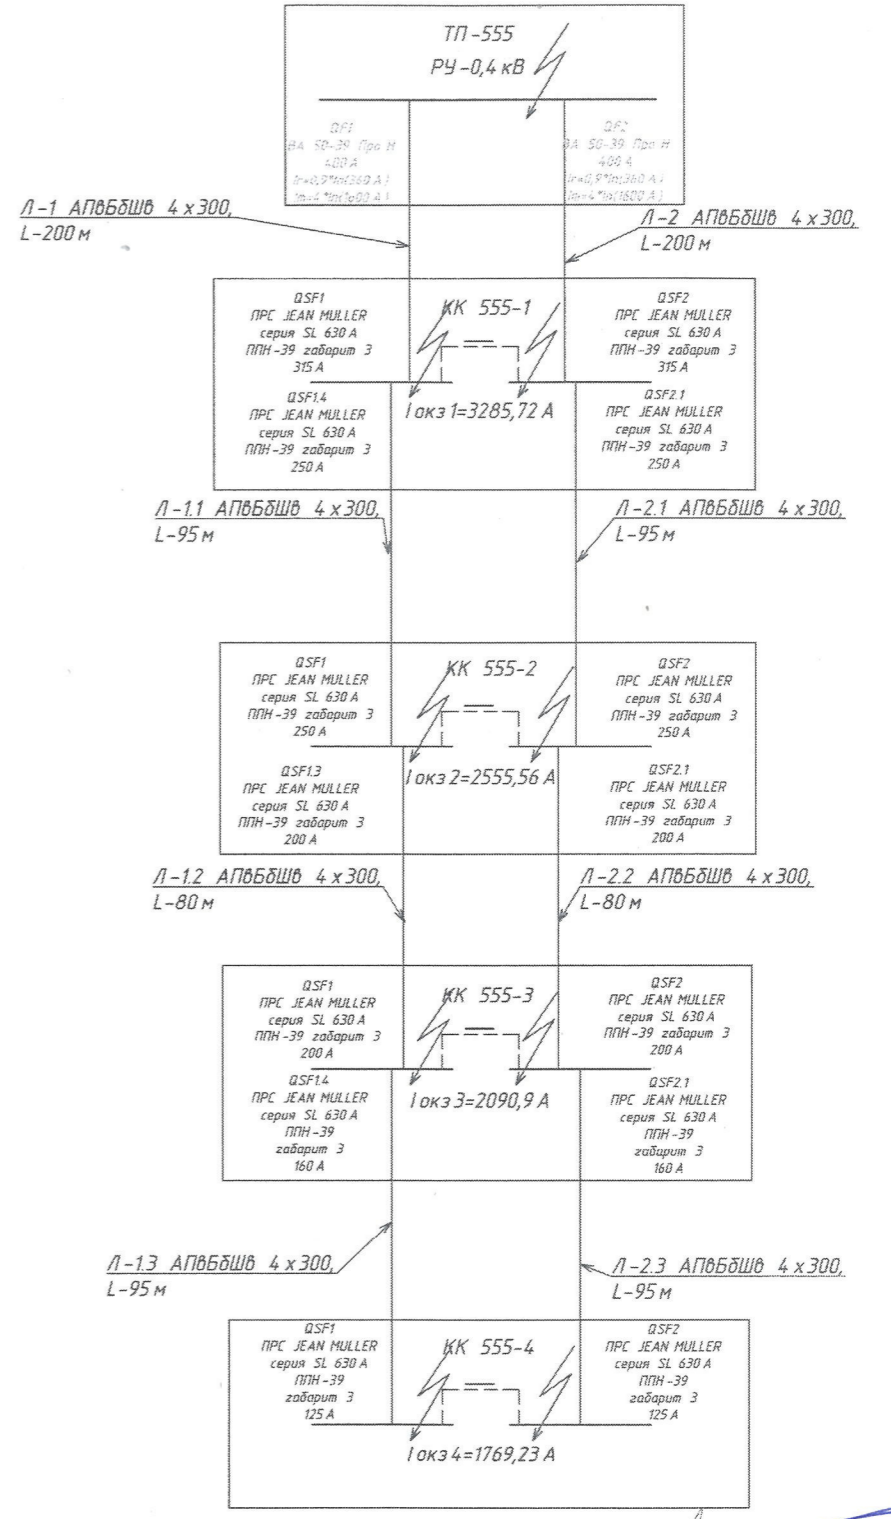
ТП-555
РУ-0,4 кВ

QF1
ВА 50-39 Про Н
400 А
Ir=0,9*In(360 А)
Im=4*In(1600 А)

QF2
ВА 50-39 Про Н
400 А
Ir=0,9*In(360 А)
Im=4*In(1600 А)

Л-1 АПвБбШв 4 х 300,
L-200 м

Л-2 АПвБбШв 4 х 300,
L-200 м

QSF1
ПРС JEAN MULLER
серия SL 630 А
ППН-39 габарит 3
315 А

КК 555-1

QSF2
ПРС JEAN MULLER
серия SL 630 А
ППН-39 габарит 3
315 А

QSF1.4
ПРС JEAN MULLER
серия SL 630 А
ППН-39 габарит 3
250 А

I окз 1=3285,72 А

QSF2.1
ПРС JEAN MULLER
серия SL 630 А
ППН-39 габарит 3
250 А

Л-1.1 АПвБбШв 4 х 300,
L-95 м

Л-2.1 АПвБбШв 4 х 300,
L-95 м

QSF1
ПРС JEAN MULLER
серия SL 630 А
ППН-39 габарит 3
250 А

КК 555-2

QSF2
ПРС JEAN MULLER
серия SL 630 А
ППН-39 габарит 3
250 А

QSF1.3
ПРС JEAN MULLER
серия SL 630 А
ППН-39 габарит 3
200 А

I окз 2=2555,56 А

QSF2.1
ПРС JEAN MULLER
серия SL 630 А
ППН-39 габарит 3
200 А

Л-1.2 АПвБбШв 4 х 300,
L-80 м

Л-2.2 АПвБбШв 4 х 300,
L-80 м

QSF1
ПРС JEAN MULLER
серия SL 630 А
ППН-39 габарит 3
200 А

КК 555-3

QSF2
ПРС JEAN MULLER
серия SL 630 А
ППН-39 габарит 3
200 А

QSF1.4
ПРС JEAN MULLER
серия SL 630 А
ППН-39
габарит 3
160 А

I окз 3=2090,9 А

QSF2.1
ПРС JEAN MULLER
серия SL 630 А
ППН-39
габарит 3
160 А

Л-1.3 АПвБбШв 4 х 300,
L-95 м

Л-2.3 АПвБбШв 4 х 300,
L-95 м

QSF1
ПРС JEAN MULLER
серия SL 630 А
ППН-39
габарит 3
125 А

КК 555-4

QSF2
ПРС JEAN MULLER
серия SL 630 А
ППН-39
габарит 3
125 А

I окз 4=1769,23 А